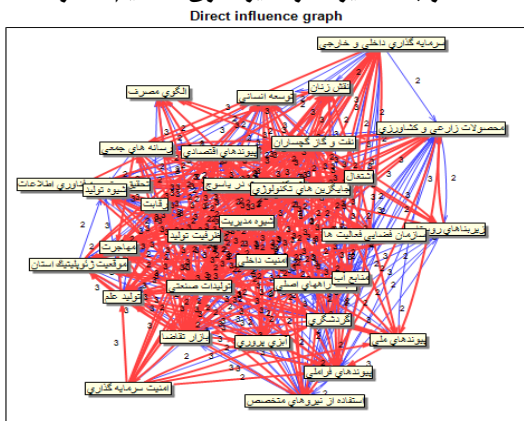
Direct influence graph

سرمایه گذاری داخلی و خارجی
الگوی مصرف
نقش زنان
توسعه انسانی
محصولات زراعی و کشاورزی
نفت و گاز گچساران
رسانه های جمعی
پیوندهای اقتصادی
اشتغال
فناوری اطلاعات
شیوه تولید
رقابت
جایگزین های تکنولوژی
زیربناهای روستایی
سازمان فضایی فعالیت ها
شیوه مدیریت
ظرفیت تولید
مهاجرت
امنیت داخلی
موقعیت ژئوپلیتیک استان
منابع آب
راههای اصلی
تولیدات صنعتی
تولید علم
گردشگری
پیوندهای ملی
بازار تقاضا
انرژی پروری
پیوندهای فراملی
امنیت سرمایه گذاری
استفاده از نیروهای متخصص
2
3